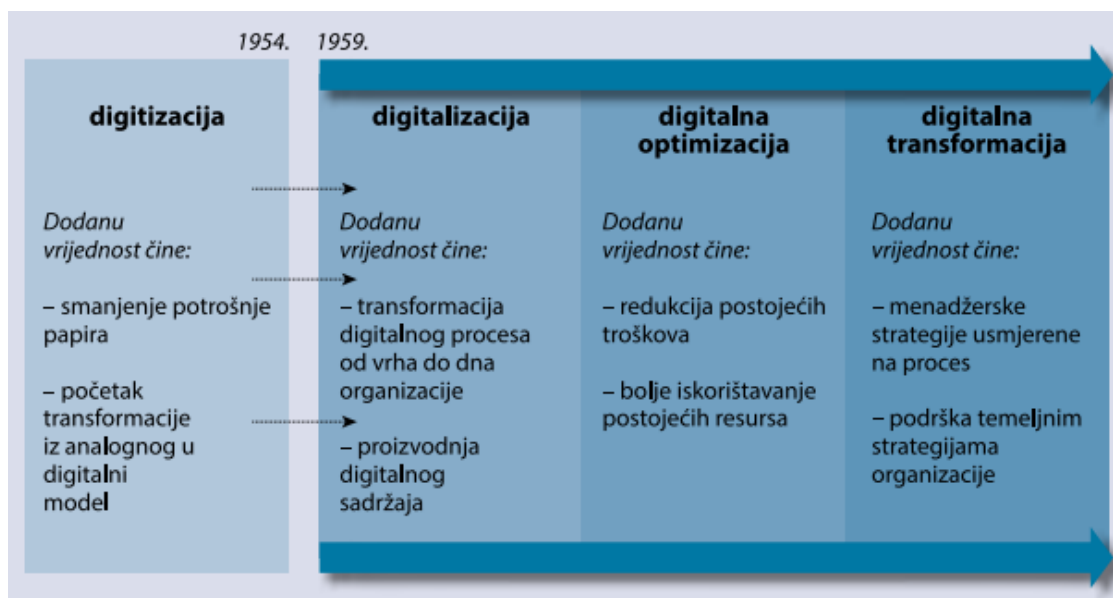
1954. 1959.

digitizacija

Dodanu vrijednost čine:

– smanjenje potrošnje papira

– početak transformacije iz analognog u digitalni model

digitalizacija

Dodanu vrijednost čine:

– transformacija digitalnog procesa od vrha do dna organizacije

– proizvodnja digitalnog sadržaja

digitalna optimizacija

Dodanu vrijednost čine:

– redukcija postojećih troškova

– bolje iskorištavanje postojećih resursa

digitalna transformacija

Dodanu vrijednost čine:

– menadžerske strategije usmjerene na proces

– podrška temeljnim strategijama organizacije